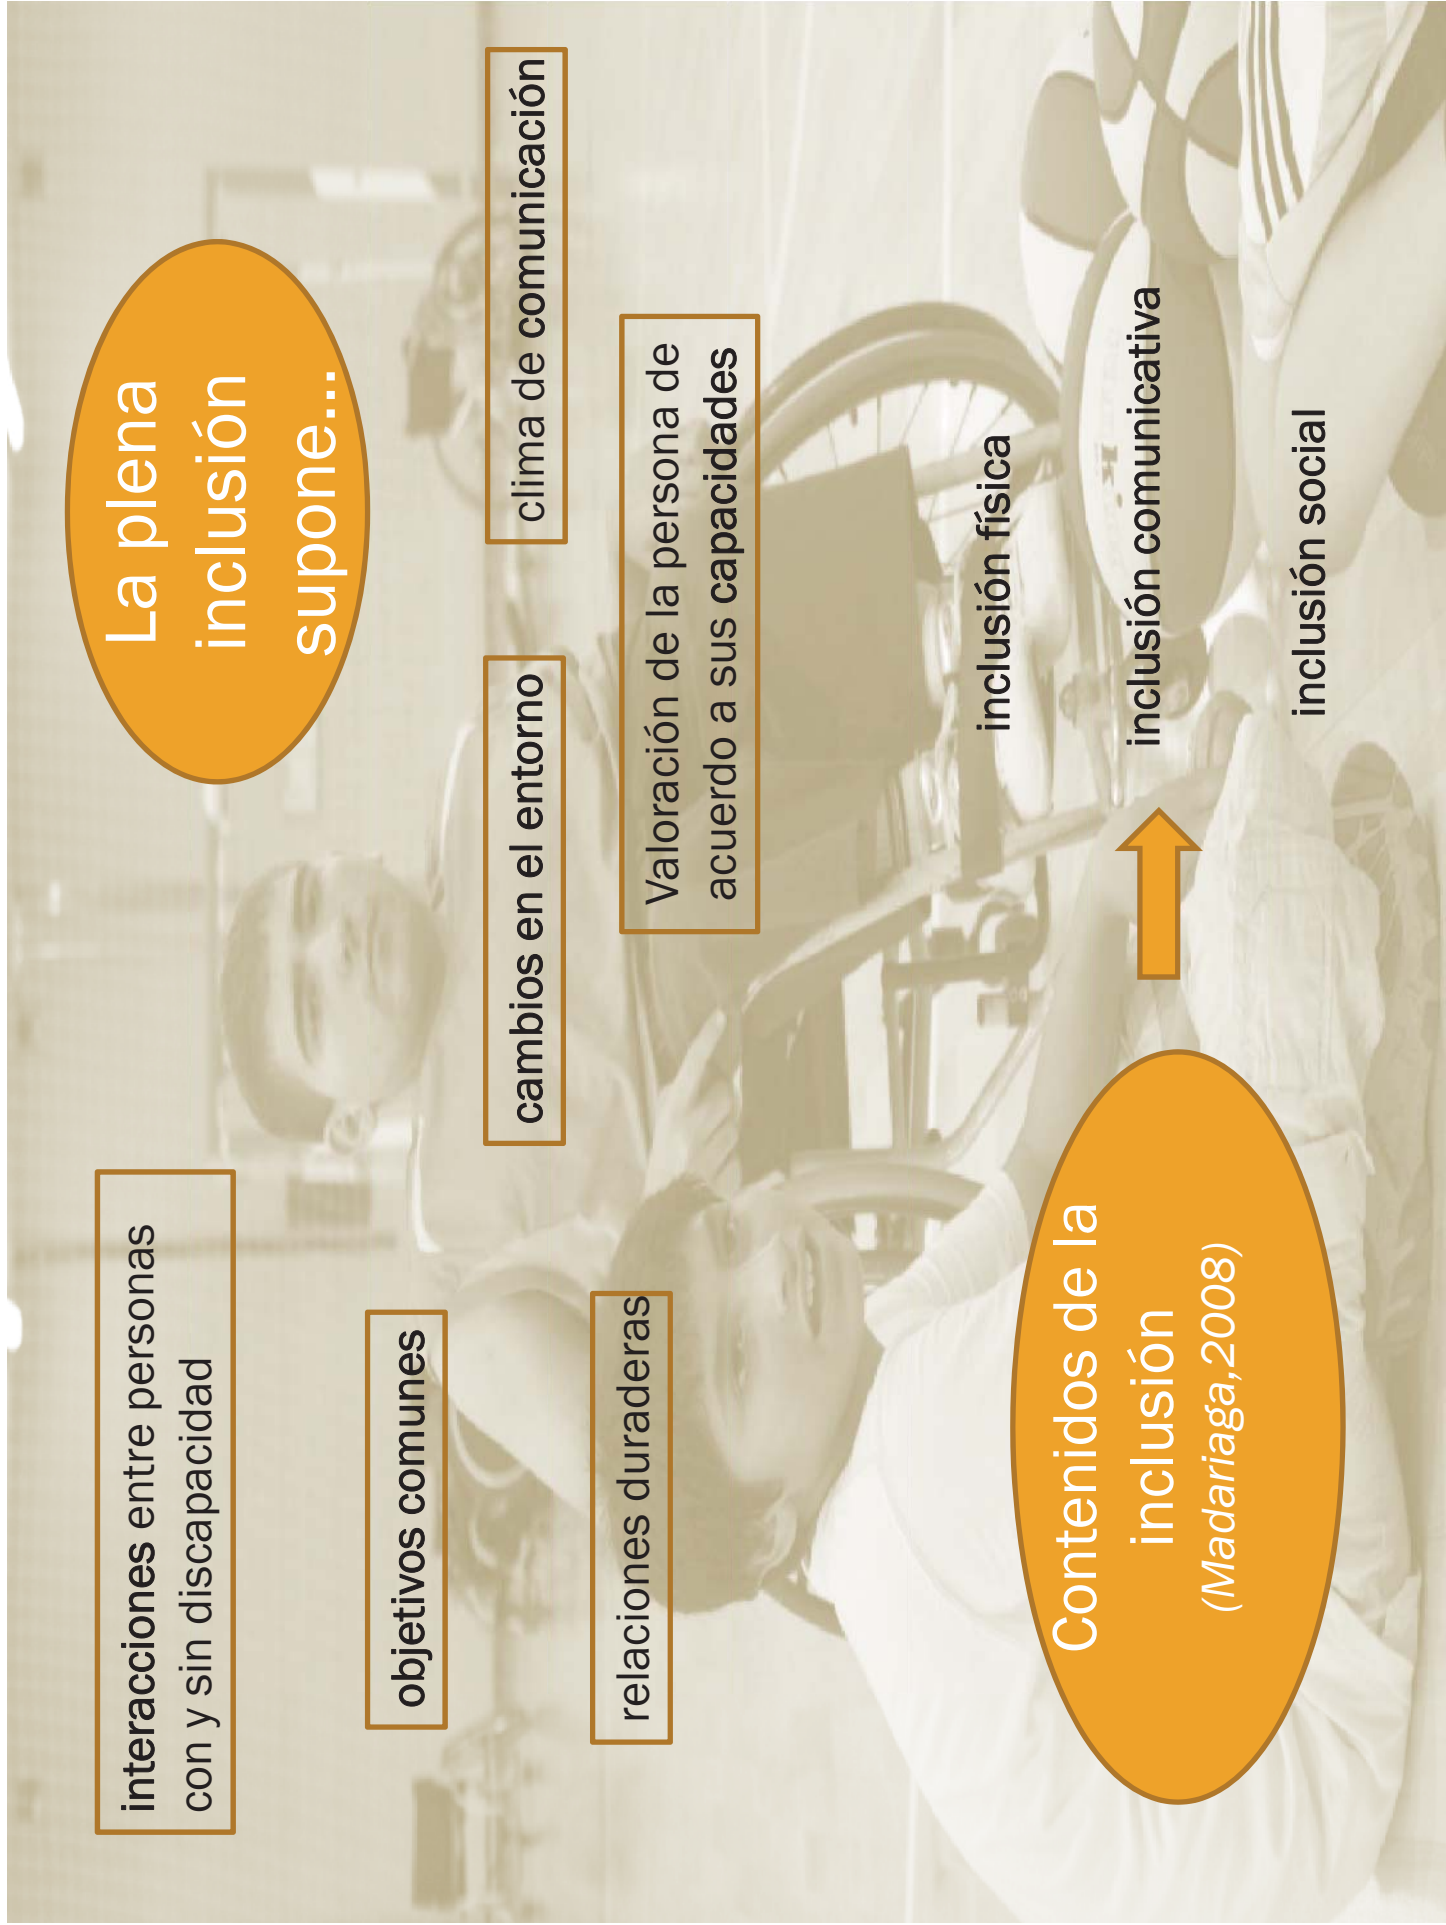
La plena inclusión supone...

interacciones entre personas con y sin discapacidad

objetivos comunes

relaciones duraderas

cambios en el entorno

clima de comunicación

Valoración de la persona de acuerdo a sus capacidades

inclusión física

inclusión comunicativa

inclusión social

Contenidos de la inclusión (Madariaga,2008)